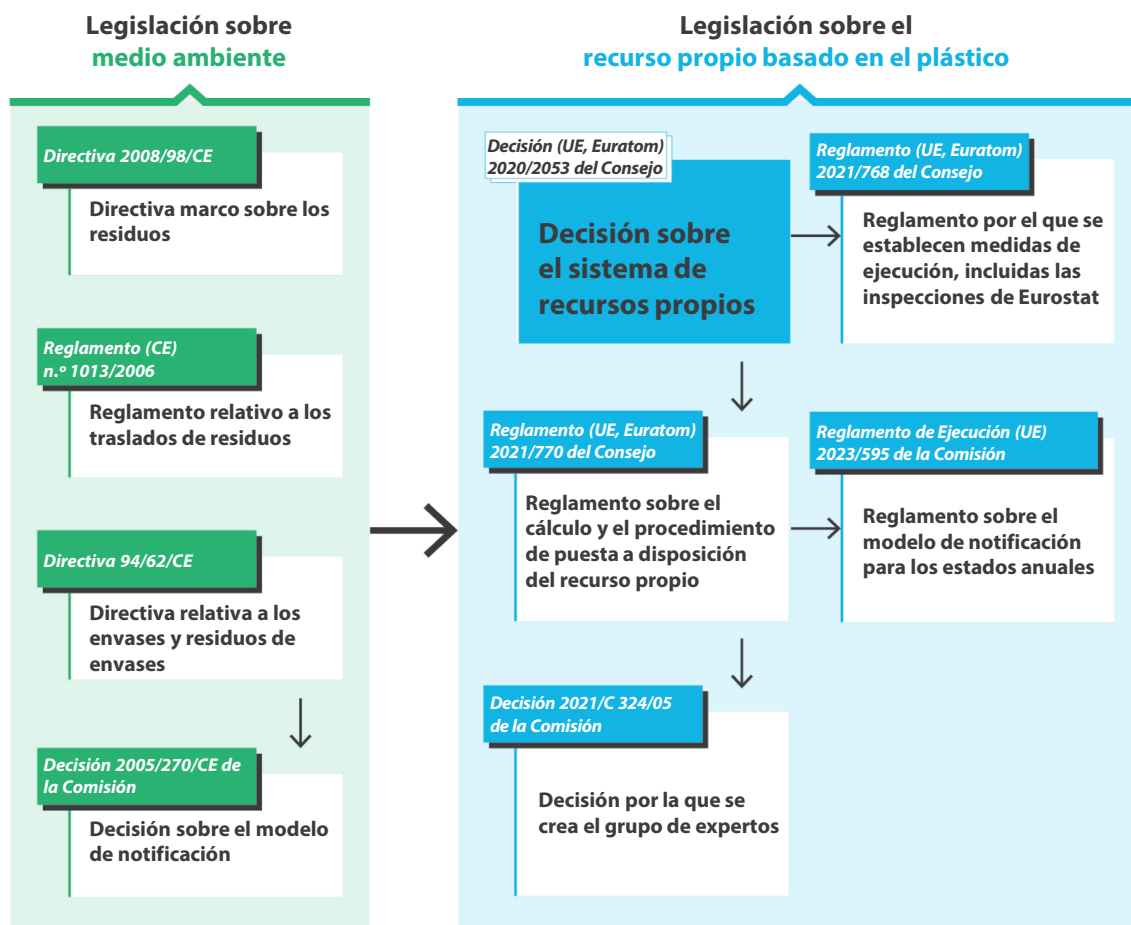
Legislación sobre medio ambiente

Directiva 2008/98/CE

Directiva marco sobre los residuos

Reglamento (CE) n.º 1013/2006

Reglamento relativo a los traslados de residuos

Directiva 94/62/CE

Directiva relativa a los envases y residuos de envases

Decisión 2005/270/CE de la Comisión

Decisión sobre el modelo de notificación

Legislación sobre el recurso propio basado en el plástico

Decisión (UE, Euratom) 2020/2053 del Consejo

Decisión sobre el sistema de recursos propios

Reglamento (UE, Euratom) 2021/768 del Consejo

Reglamento por el que se establecen medidas de ejecución, incluidas las inspecciones de Eurostat

Reglamento (UE, Euratom) 2021/770 del Consejo

Reglamento sobre el cálculo y el procedimiento de puesta a disposición del recurso propio

Reglamento de Ejecución (UE) 2023/595 de la Comisión

Reglamento sobre el modelo de notificación para los estados anuales

Decisión 2021/C 324/05 de la Comisión

Decisión por la que se crea el grupo de expertos